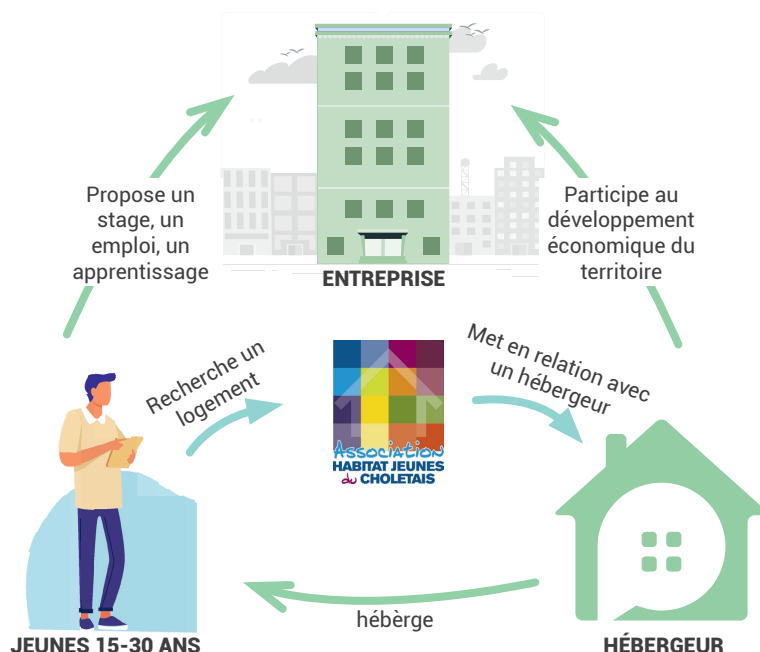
ENTREPRISE

Propose un stage, un emploi, un apprentissage

Participe au développement économique du territoire

Recherche un logement

Association
HABITAT JEUNES
du CHOLETAIS

Met en relation avec un hébergeur

hébèrge

JEUNES 15-30 ANS

HÉBERGEUR